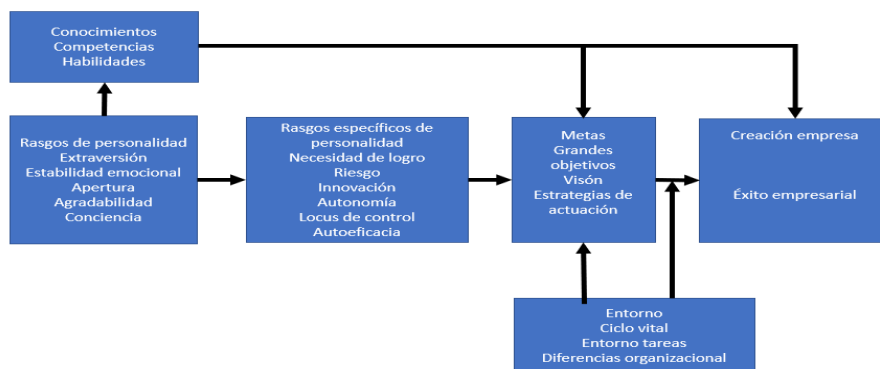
Conocimientos
Competencias
Habilidades

Rasgos de personalidad
Extraversión
Estabilidad emocional
Apertura
Agradabilidad
Conciencia

Rasgos específicos de personalidad
Necesidad de logro
Riesgo
Innovación
Autonomía
Locus de control
Autoeficacia

Metas
Grandes objetivos
Visón
Estrategias de actuación

Creación empresa

Éxito empresarial

Entorno
Ciclo vital
Entorno tareas
Diferencias organizacional